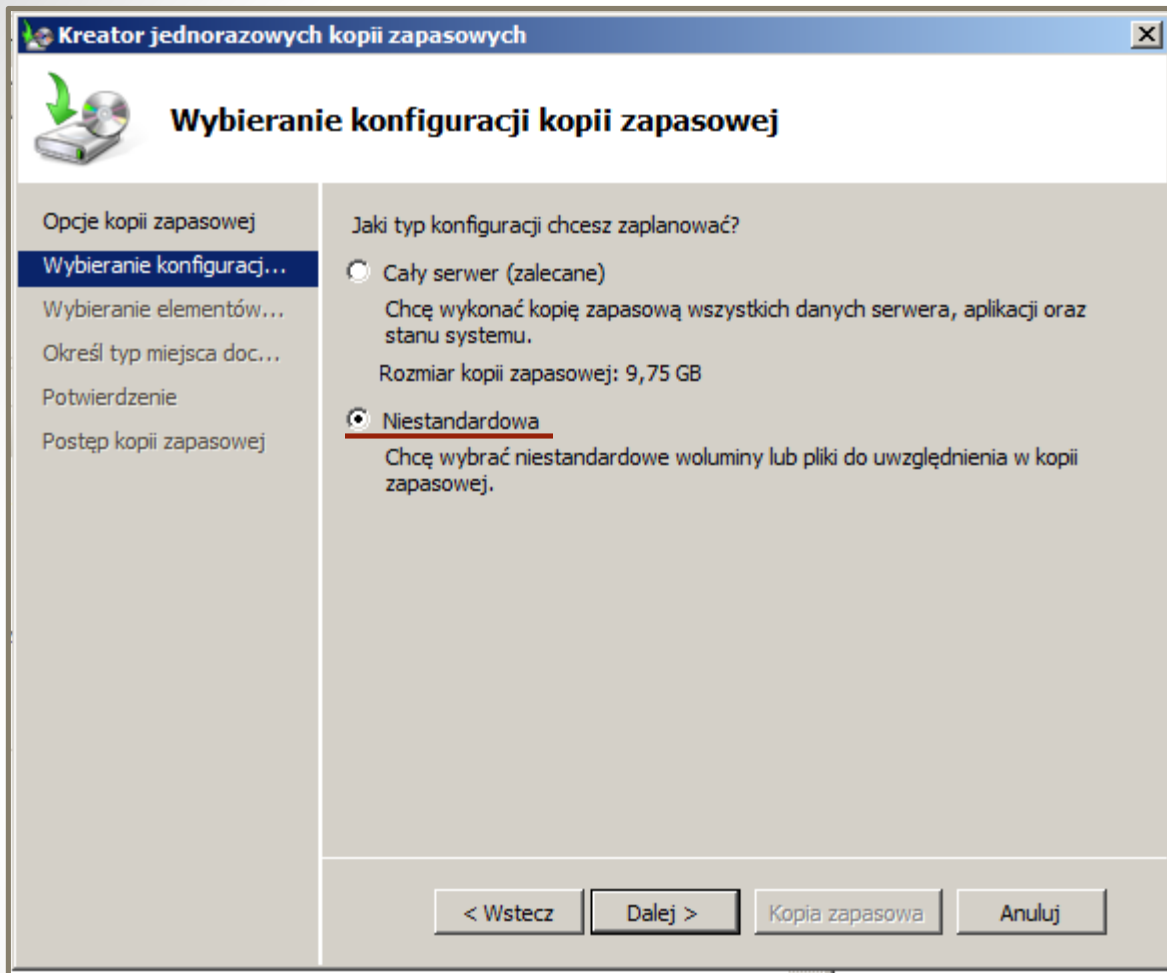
Kreator jednorazowych kopii zapasowych

Wybieranie konfiguracji kopii zapasowej

Opcje kopii zapasowej
Wybieranie konfiguracj...
Wybieranie elementów...
Określ typ miejsca doc...
Potwierdzenie
Postęp kopii zapasowej

Jaki typ konfiguracji chcesz zaplanować?

Cały serwer (zalecane)

Chcę wykonać kopię zapasową wszystkich danych serwera, aplikacji oraz stanu systemu.

Rozmiar kopii zapasowej: 9,75 GB

Niestandardowa

Chcę wybrać niestandardowe woluminy lub pliki do uwzględnienia w kopii zapasowej.

< Wstecz
Dalej >
Kopia zapasowa
Anuluj